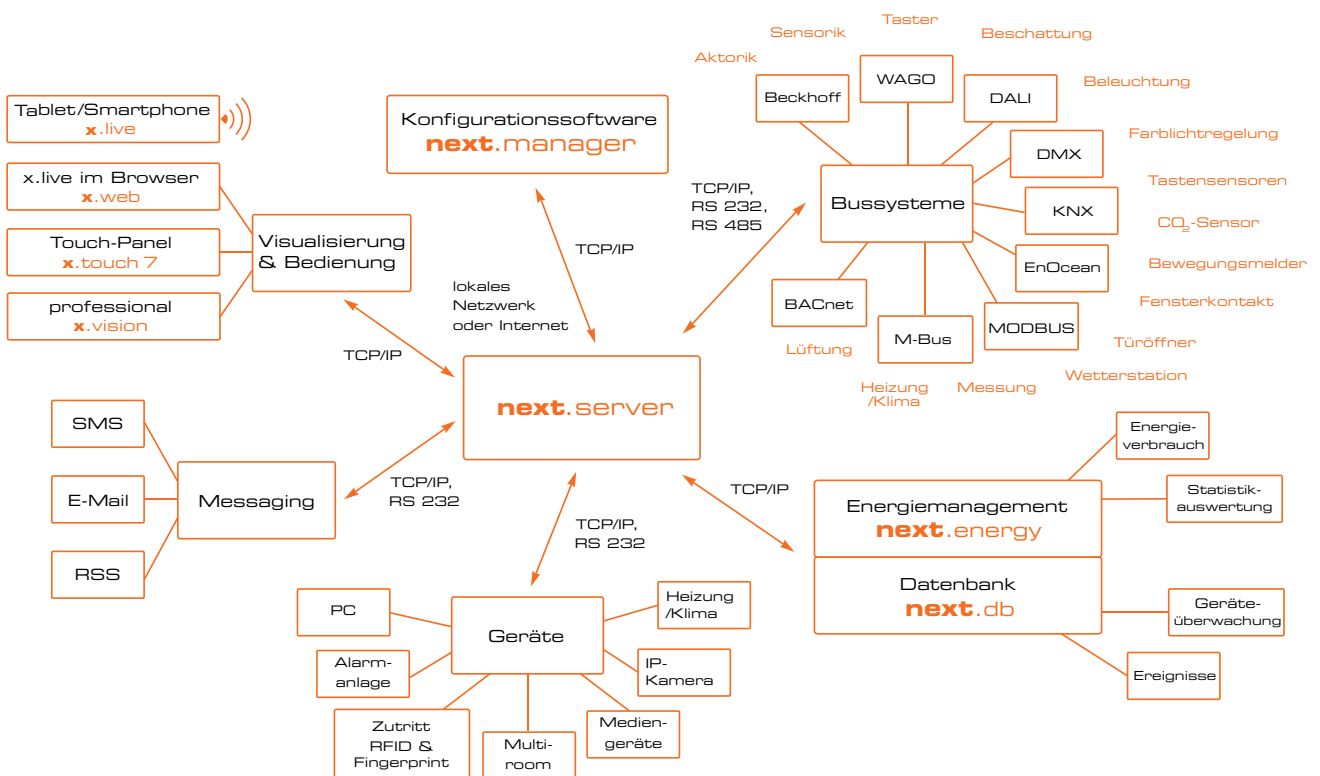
Tablet/Smartphone
x.live

x.live im Browser
x.web

Touch-Panel
x.touch 7

professional
x.vision

Visualisierung & Bedienung

Konfigurationssoftware
next.manager

TCP/IP

lokales Netzwerk oder Internet

TCP/IP

Sensorik
Taster
Beschattung
Aktorik
Beckhoff
WAGO
DALI
Beleuchtung
Farblichtregelung
DMX
Tastensensoren
KNX
$CO_2$-Sensor
EnOcean
Bewegungsmelder
Fensterkontakt
MODBUS
Türöffner
Wetterstation
Bussysteme
BACnet
M-Bus
Lüftung
Heizung /Klima
Messung

TCP/IP, RS 232, RS 485

next.server

SMS
E-Mail
RSS
Messaging

TCP/IP, RS 232

TCP/IP, RS 232

TCP/IP

Energiemanagement
next.energy
Datenbank
next.db

Energieverbrauch
Statistikauswertung
Geräteüberwachung
Ereignisse

Geräte
PC
Alarmanlage
Zutritt RFID & Fingerprint
Multiroom
Mediengeräte
IP-Kamera
Heizung /Klima